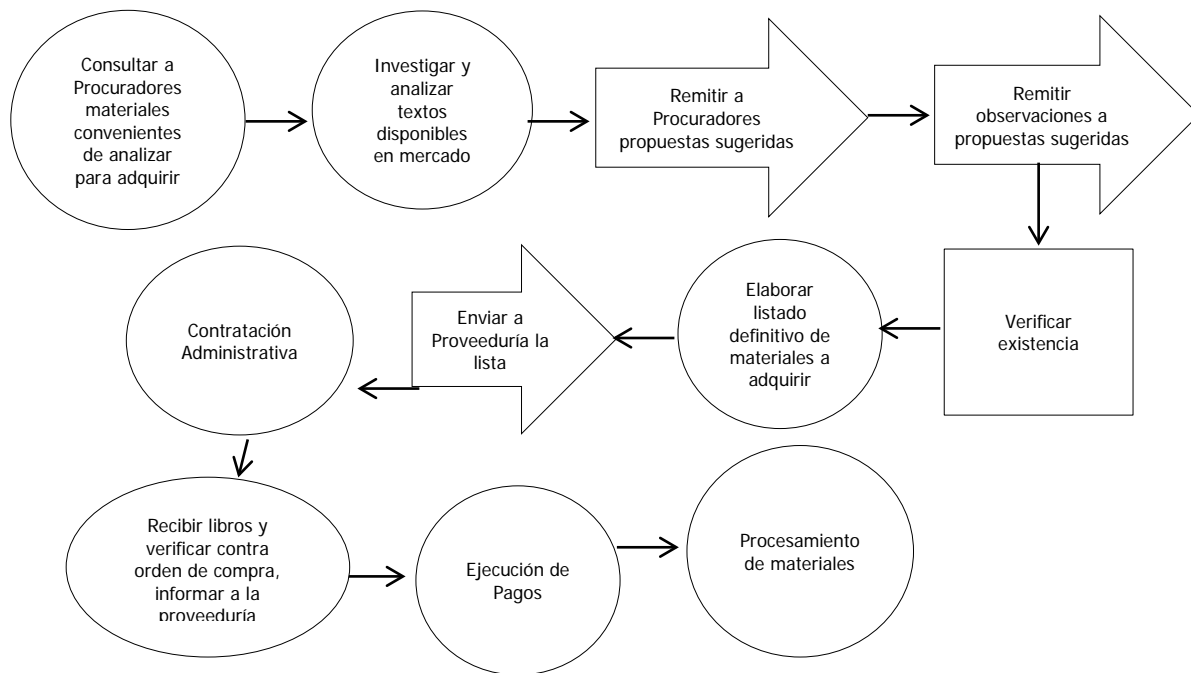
Consultar a Procuradores materiales convenientes de analizar para adquirir

Investigar y analizar textos disponibles en mercado

Remitir a Procuradores propuestas sugeridas

Remitir observaciones a propuestas sugeridas

Verificar existencia

Elaborar listado definitivo de materiales a adquirir

Enviar a Proveeduría la lista

Contratación Administrativa

Recibir libros y verificar contra orden de compra, informar a la proveeduría

Ejecución de Pagos

Procesamiento de materiales